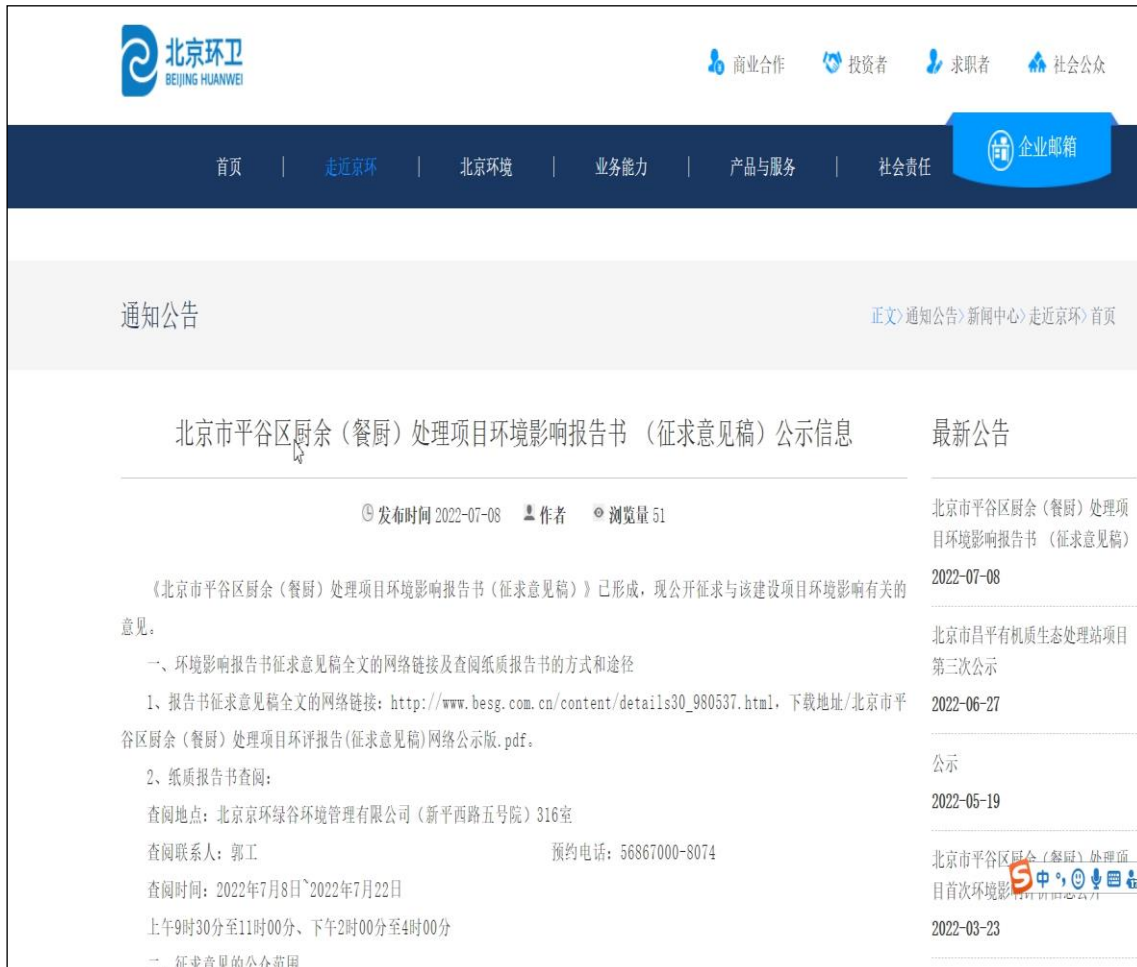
北京环卫
BEIJING HUANWEI

商业合作　投资者　求职者　社会公众

首页 | 走近京环 | 北京环境 | 业务能力 | 产品与服务 | 社会责任

企业邮箱

通知公告

正文› 通知公告› 新闻中心› 走近京环› 首页

北京市平谷区厨余（餐厨）处理项目环境影响报告书 （征求意见稿）公示信息

发布时间 2022-07-08　作者　浏览量 51

《北京市平谷区厨余（餐厨）处理项目环境影响报告书（征求意见稿）》已形成，现公开征求与该建设项目环境影响有关的意见。

一、环境影响报告书征求意见稿全文的网络链接及查阅纸质报告书的方式和途径

1、报告书征求意见稿全文的网络链接：http://www.besg.com.cn/content/details30_980537.html，下载地址/北京市平谷区厨余（餐厨）处理项目环评报告(征求意见稿)网络公示版.pdf。

2、纸质报告书查阅：

查阅地点：北京京环绿谷环境管理有限公司（新平西路五号院）316室

查阅联系人：郭工　　预约电话：56867000-8074

查阅时间：2022年7月8日`2022年7月22日

上午9时30分至11时00分、下午2时00分至4时00分

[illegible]

最新公告

北京市平谷区厨余（餐厨）处理项目环境影响报告书 （征求意见稿）

2022-07-08

北京市昌平有机质生态处理站项目第三次公示

2022-06-27

公示

2022-05-19

北京市平谷区厨余（餐厨）处理项目首次环境影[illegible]

2022-03-23